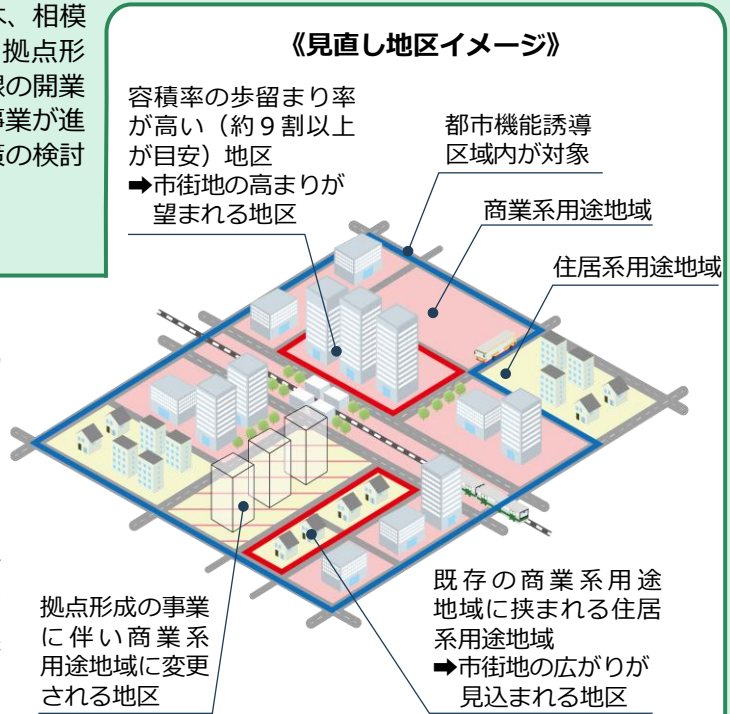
、相模
拠点形
の開業
事業が進
の検討

《見直し地区イメージ》

容積率の歩留まり率が高い（約９割以上が目安）地区
➡市街地の高まりが望まれる地区

都市機能誘導区域内が対象

商業系用途地域

住居系用途地域

拠点形成の事業に伴い商業系用途地域に変更される地区

既存の商業系用途地域に挟まれる住居系用途地域
➡市街地の広がりが見込まれる地区